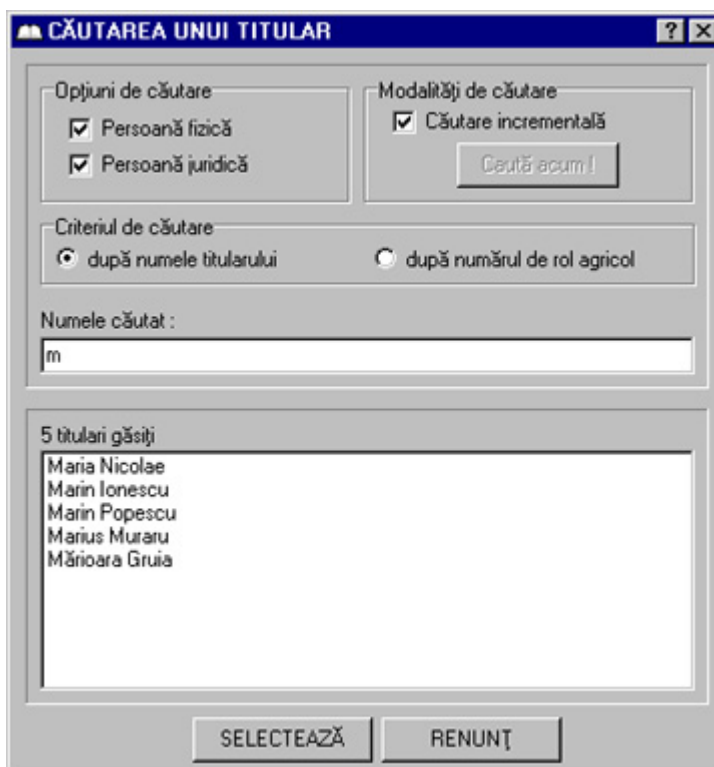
CĂUTAREA UNUI TITULAR

?

X

Opțiuni de căutare

Persoană fizică

Persoană juridică

Modalități de căutare

Căutare incrementală

Caută acum !

Criteriul de căutare

după numele titularului

după numărul de rol agricol

Numele căutat :

m

5 titulari găsiți

Maria Nicolae
Marin Ionescu
Marin Popescu
Marius Muraru
Mărioara Gruia

SELECTEAZĂ

RENUNȚ